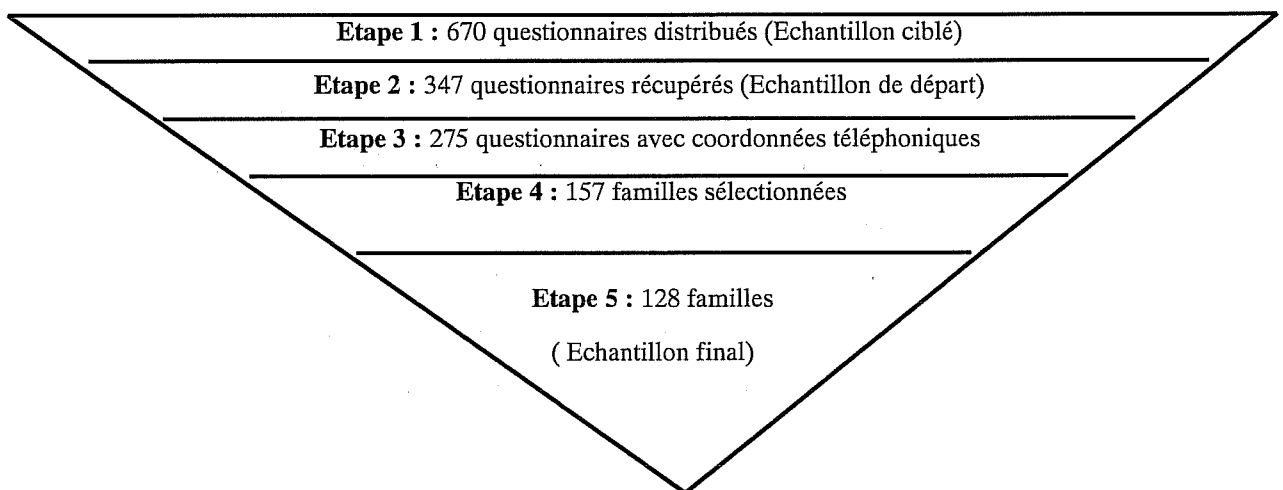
**Etape 1 :** 670 questionnaires distribués (Echantillon ciblé)

**Etape 2 :** 347 questionnaires récupérés (Echantillon de départ)

**Etape 3 :** 275 questionnaires avec coordonnées téléphoniques

**Etape 4 :** 157 familles sélectionnées

**Etape 5 :** 128 familles

( Echantillon final)